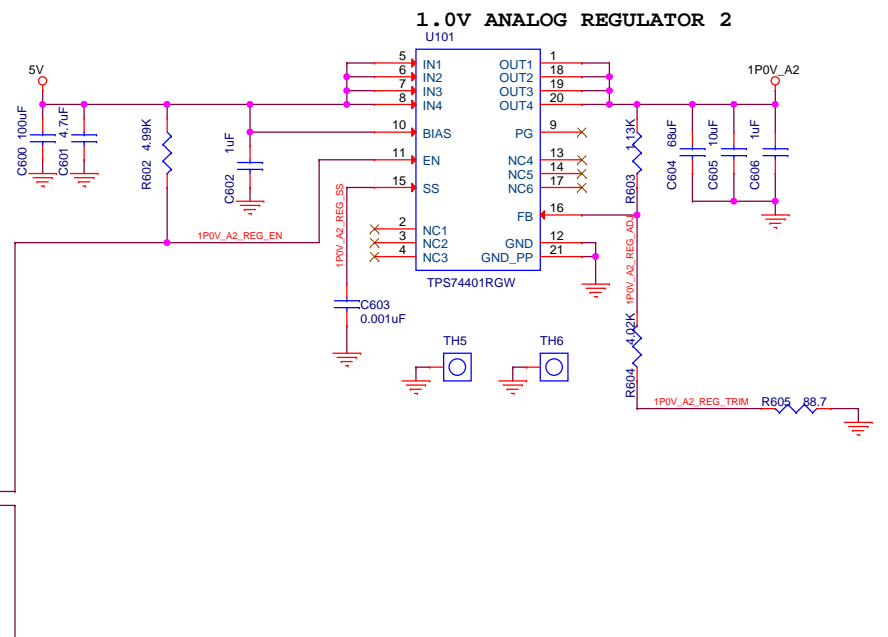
1.0V ANALOG REGULATOR 2

U101

5V

C600 100uF

C601 4.7uF

R602 4.99K

1uF C602

5 IN1
6 IN2
7 IN3
8 IN4
10 BIAS
11 EN
15 SS
2 NC1
3 NC2
4 NC3

OUT1 1
OUT2 18
OUT3 19
OUT4 20
PG 9
NC4 13
NC5 14
NC6 17
FB 16
GND 12
GND_PP 21

TPS74401RGW

1P0V_A2_REG_EN

1P0V_A2_REG_SS

C603 0.001uF

TH5

TH6

1P0V_A2

R603 113K

C604 68uF

C605 10uF

C606 1uF

1P0V_A2_REG_ADJ

R604 4.02K

1P0V_A2_REG_TRIM

R605 88.7